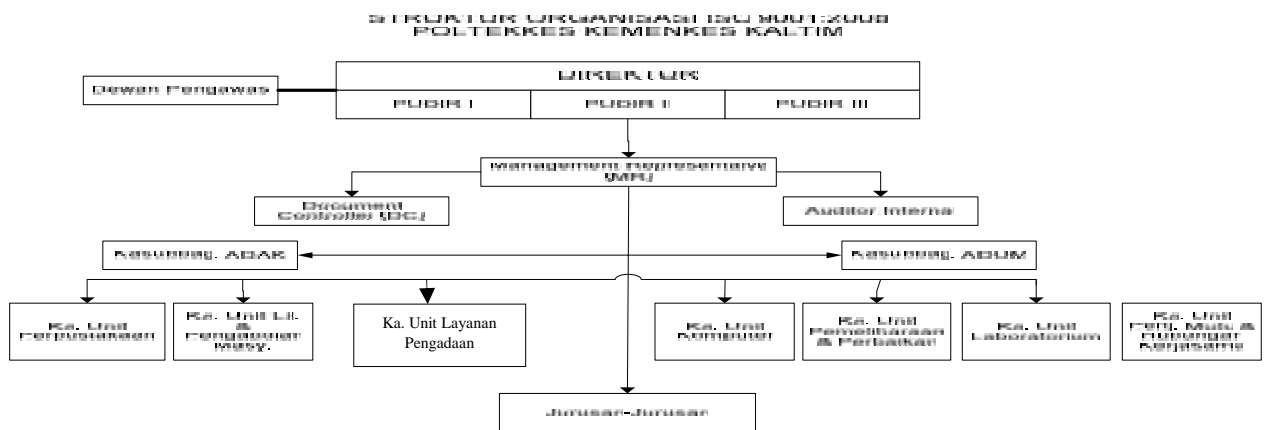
STRUKTUR ORGANISASI ISO 9001:2008
POLTEKKES KEMENKES KALTIM

DIREKTUR

Dewan Pengawas

PUDIR I

PUDIR II

PUDIR III

Management Representative (MR)

Document Controller (DC)

Auditor Interna

Kasubbag. ADAK

Kasubbag. ADUM

Ka. Unit Perpustakaan

Ka. Unit Lit. & Pengabdian Masy.

Ka. Unit Layanan Pengadaan

Ka. Unit Komputer

Ka. Unit Pemeliharaan & Perbaikan

Ka. Unit Laboratorium

Ka. Unit Penj. Mutu & Hubungan Kerjasama

Jurusan-Jurusan